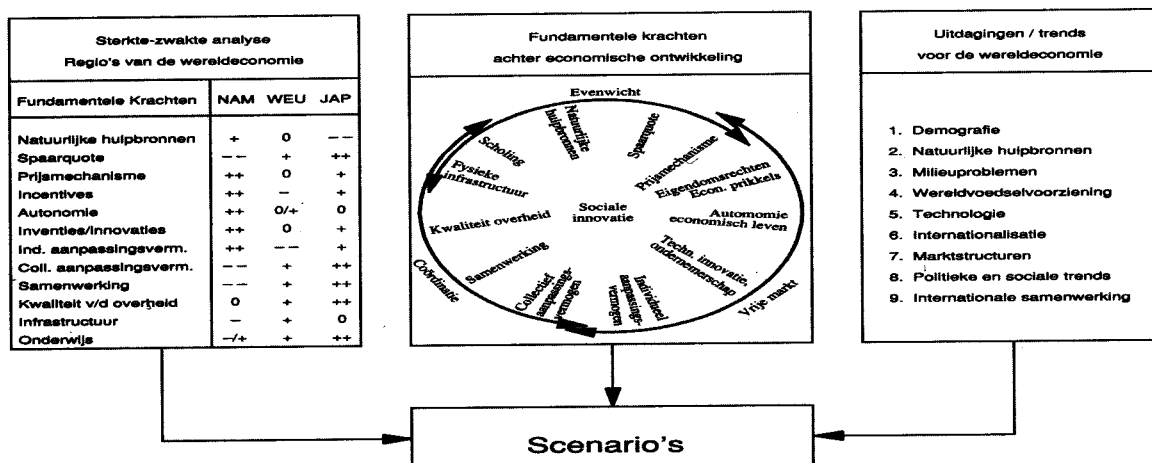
Sterkte-zwakte analyse
Regio's van de wereldeconomie

| Fundamentele Krachten | NAM | WEU | JAP |
|---|---|---|---|
| Natuurlijke hulpbronnen | + | 0 | – – |
| Spaarquote | – – | + | ++ |
| Prijsmechanisme | ++ | 0 | + |
| Incentives | ++ | – | + |
| Autonomie | ++ | 0/+ | 0 |
| Inventies/innovaties | ++ | 0 | + |
| Ind. aanpassingsverm. | ++ | – – | + |
| Coll. aanpassingsverm. | – – | + | ++ |
| Samenwerking | – – | + | ++ |
| Kwaliteit v/d overheid | 0 | + | ++ |
| Infrastructuur | – | + | 0 |
| Onderwijs | –/+ | + | ++ |

Fundamentele krachten
achter economische ontwikkeling

Evenwicht
Natuurlijke hulpbronnen
Spaarquote
Prijsmechanisme
Eigendomsrechten
Econ. prikkels
Automomie economisch leven
Techn. innovatie, ondernemerschap
Vrije markt
Individueel aanpassingsvermogen
Collectief aanpassingsvermogen
Samenwerking
Coördinatie
Kwaliteit overheid
Fysieke infrastructuur
Scholing
Sociale innovatie

Uitdagingen / trends
voor de wereldeconomie

1. Demografie
2. Natuurlijke hulpbronnen
3. Milieuproblemen
4. Wereldvoedselvoorziening
5. Technologie
6. Internationalisatie
7. Marktstructuren
8. Politieke en sociale trends
9. Internationale samenwerking

Scenario's